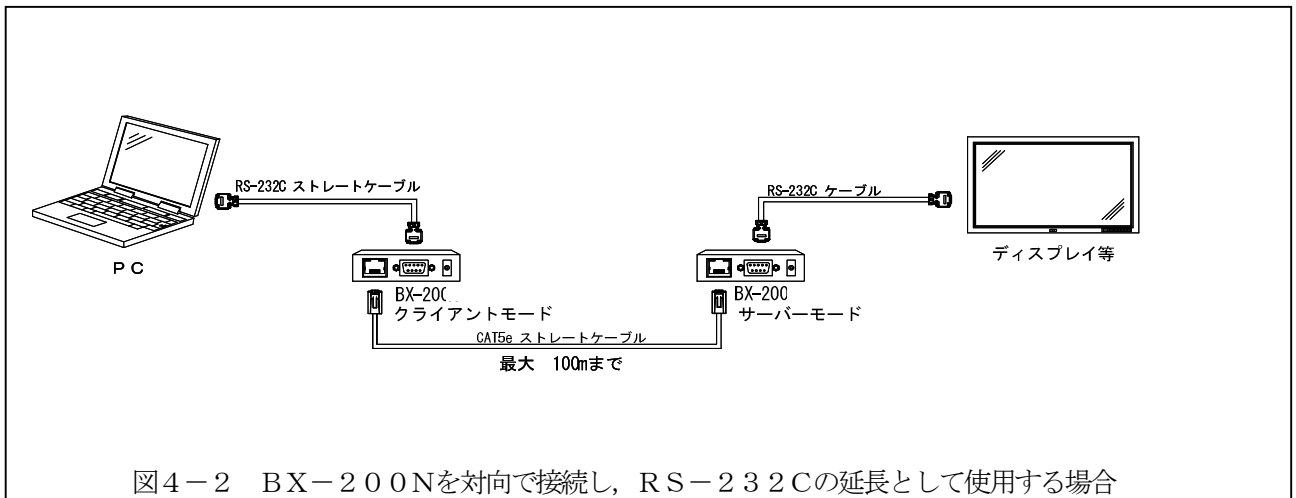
RS-232C ストレートケーブル

RS-232C ケーブル

ＰＣ

ディスプレイ等

BX-200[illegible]
クライアントモード

BX-200
サーバーモード

CAT5e ストレートケーブル

最大　100mまで

図４−２　ＢＸ−２００Ｎを対向で接続し，ＲＳ−２３２Ｃの延長として使用する場合